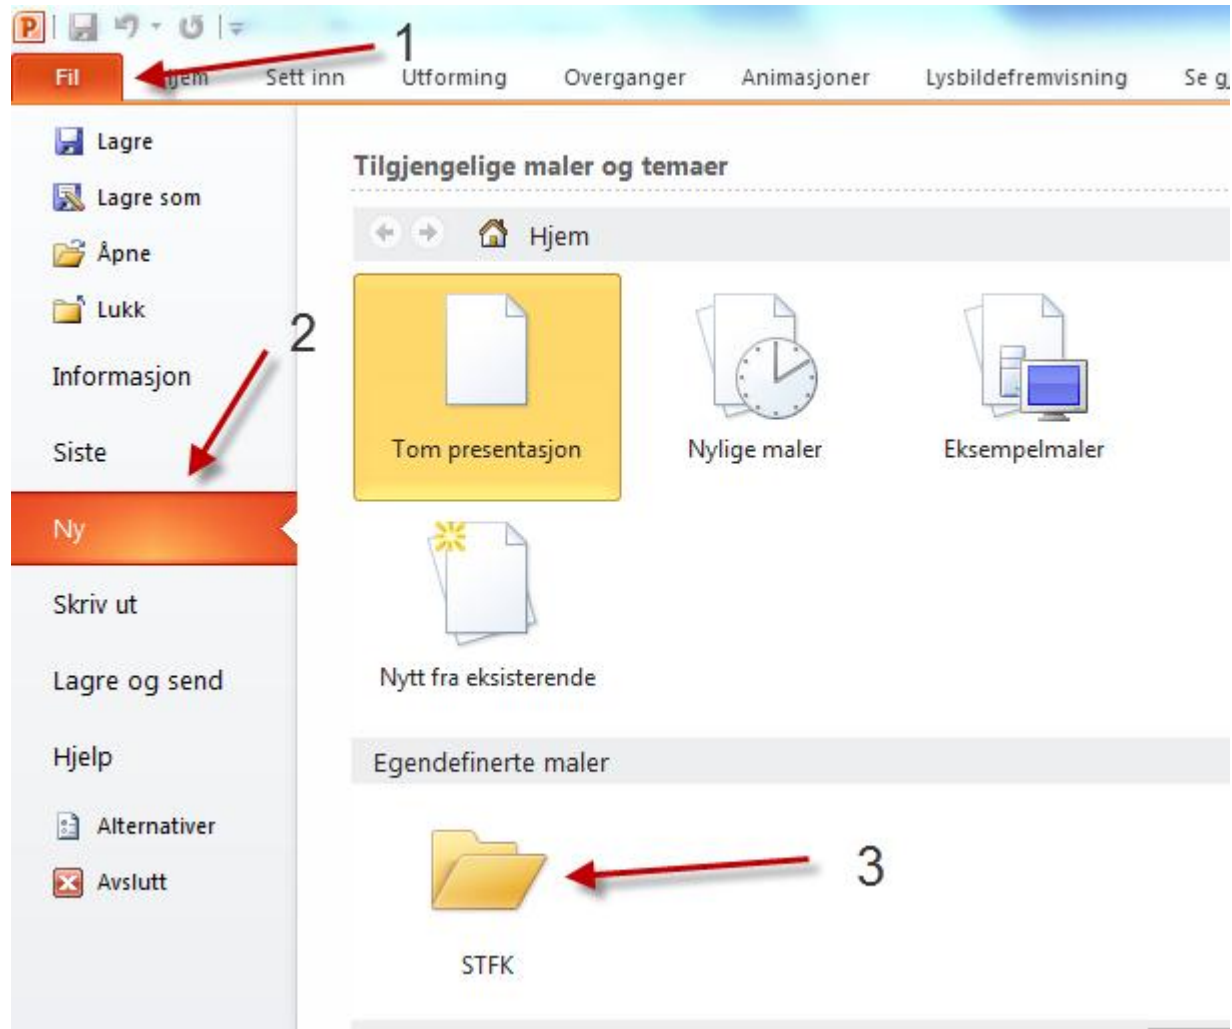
1

Fil | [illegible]jem | Sett inn | Utforming | Overganger | Animasjoner | Lysbildefremvisning | Se g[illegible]

Lagre
Lagre som
Åpne
Lukk

2

Informasjon
Siste
Ny
Skriv ut
Lagre og send
Hjelp
Alternativer
Avslutt

Tilgjengelige maler og temaer

Hjem

Tom presentasjon
Nylige maler
Eksempelmaler
Nytt fra eksisterende

Egendefinerte maler

3

STFK